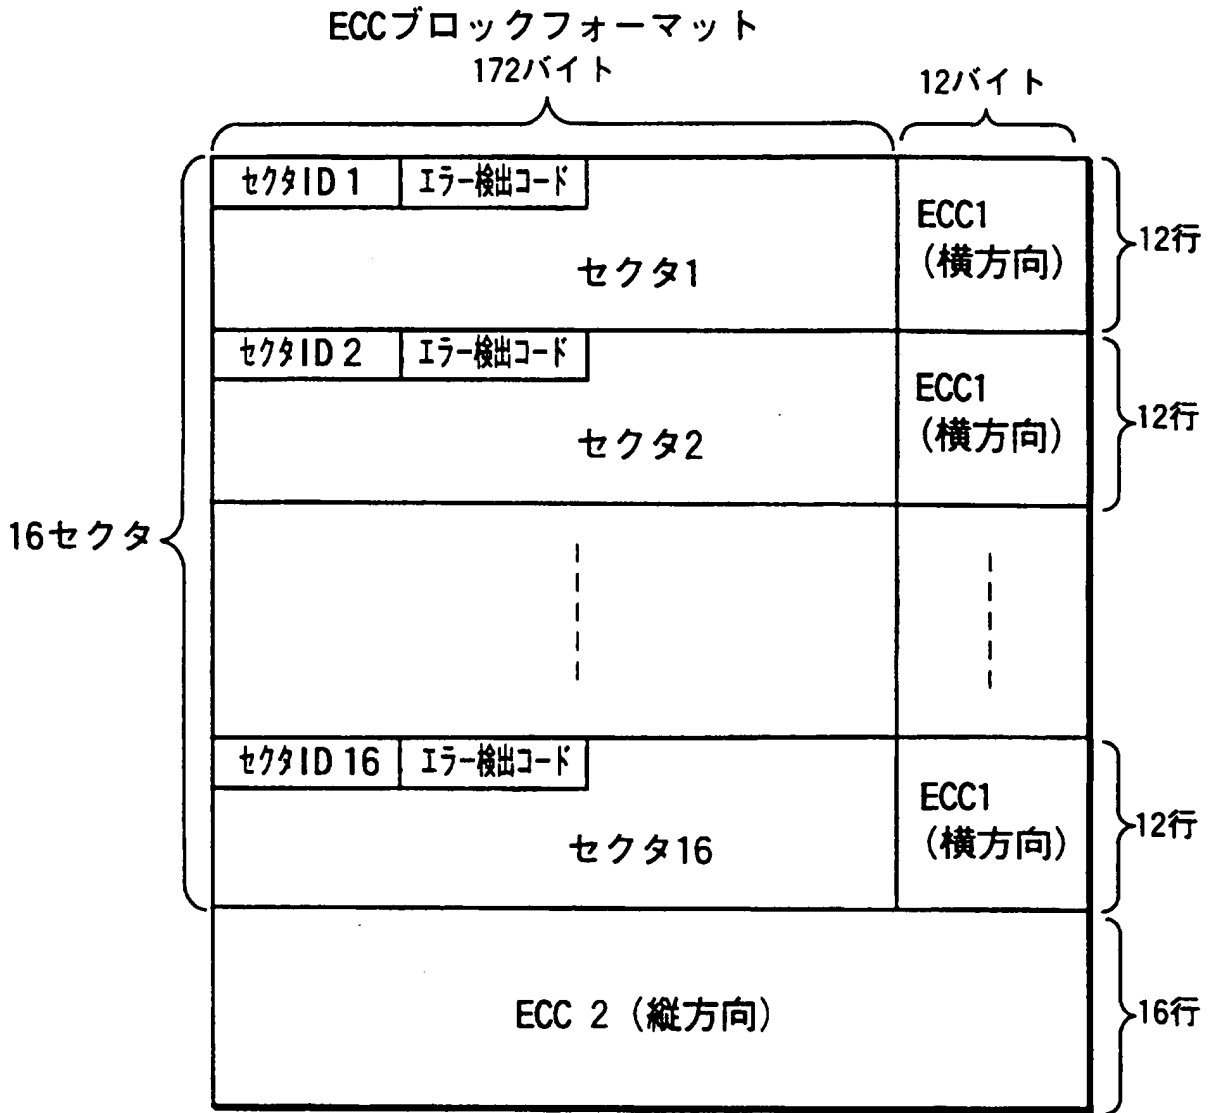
ECCブロックフォーマット

172バイト

12バイト

16セクタ

セクタID 1 | エラー検出コード

セクタ1

ECC1
(横方向)

12行

セクタID 2 | エラー検出コード

セクタ2

ECC1
(横方向)

12行

セクタID 16 | エラー検出コード

セクタ16

ECC1
(横方向)

12行

ECC 2 (縦方向)

16行